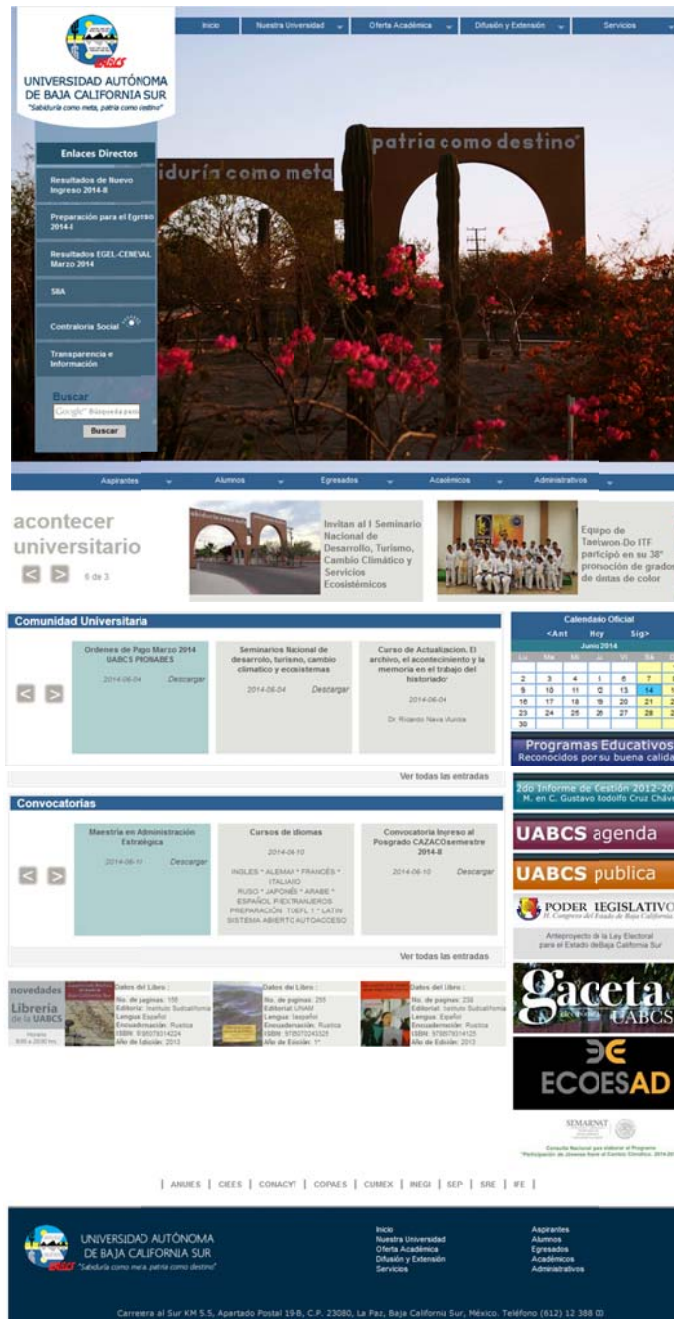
UABCS
UNIVERSIDAD AUTÓNOMA DE BAJA CALIFORNIA SUR
"Sabiduría como meta, patria como destino"

Inicio | Nuestra Universidad | Oferta Académica | Difusión y Extensión | Servicios

Enlaces Directos
Resultados de Nuevo Ingreso 2014-II
Preparación para el Egreso 2014-I
Resultados EGEL-CENEVAL Marzo 2014
SIIA
Contraloría Social
Transparencia e Información
Buscar
Google Búsqueda pers
Buscar

sabiduría como meta
patria como destino

Aspirantes | Alumnos | Egresados | Académicos | Administrativos

acontecer universitario
6 de 3
Invitan al I Seminario Nacional de Desarrollo, Turismo, Cambio Climático y Servicios Ecosistémicos
Equipo de Taekwon-Do ITF participó en su 38° promoción de grados de cintas de color

Comunidad Universitaria
Ordenes de Pago Marzo 2014 UABCS PRONABES
2014-06-04 Descargar
Seminarios Nacional de desarrollo, turismo, cambio climatico y ecosistemas
2014-06-04 Descargar
Curso de Actualizacion. El archivo, el aconteciento y la memoria en el trabajo del historiador
2014-06-04
Dr. Ricardo Nava Murcia
Ver todas las entradas

Calendario Oficial
<Ant Hoy Sig>
Junio 2014
| Lu | Ma | Mi | Ju | Vi | Sá | Do |
|---|---|---|---|---|---|---|
| | | | | | | 1 |
| 2 | 3 | 4 | 5 | 6 | 7 | 8 |
| 9 | 10 | 11 | 12 | 13 | 14 | 15 |
| 16 | 17 | 18 | 19 | 20 | 21 | 22 |
| 23 | 24 | 25 | 26 | 27 | 28 | 29 |
| 30 | | | | | | |

Programas Educativos
Reconocidos por su buena calidad

Convocatorias
Maestría en Administración Estratégica
2014-06-11 Descargar
Cursos de idiomas
2014-06-10
INGLES * ALEMAN * FRANCÉS * ITALIANO RUSO * JAPONÉS * ARABE * ESPAÑOL P/EXTRANJEROS PREPARACIÓN: TOEFL * LATIN SISTEMA ABIERTO AUTOACCESO
Convocatoria Ingreso al Posgrado CAZACOsemestre 2014-II
2014-06-10 Descargar
Ver todas las entradas

2do Informe de Gestión 2012-20
M. en C. Gustavo Rodolfo Cruz Chávez
UABCS agenda
UABCS publica
PODER LEGISLATIVO
H. Congreso del Estado de Baja California
Anteproyecto de la Ley Electoral para el Estado de Baja California Sur
Gaceta UABCS
ECOESAD
SEMARNAT
Consulta Nacional para elaborar el Programa "Participación de Jóvenes frente al Cambio Climático. 2014-20

novedades Librería de la UABCS
Horario 8:00 a 20:00 hrs
Datos del Libro:
No. de paginas: 158
Editorial: Instituto Sudcaliforniano
Lengua: Español
Encuadernación: Rustica
ISBN: 9786079314224
Año de Edición: 2013
Datos del Libro:
No. de paginas: 255
Editorial: UNAM
Lengua: Español
Encuadernación: Rustica
ISBN: 978607024332
Año de Edición: 1°
Datos del Libro:
No. de paginas: 238
Editorial: Instituto Sudcaliforniano
Lengua: Español
Encuadernación: Rustica
ISBN: 9786079314125
Año de Edición: 2013

| ANUIES | CIEES | CONACYT | COPAES | CUMEX | INEGI | SEP | SRE | IFE |

UNIVERSIDAD AUTÓNOMA DE BAJA CALIFORNIA SUR
"Sabiduría como meta, patria como destino"
Inicio
Nuestra Universidad
Oferta Académica
Difusión y Extensión
Servicios
Aspirantes
Alumnos
Egresados
Académicos
Administrativos

Carretera al Sur KM 5.5, Apartado Postal 19-B, C.P. 23080, La Paz, Baja California Sur, México. Teléfono (612) 12 388 00